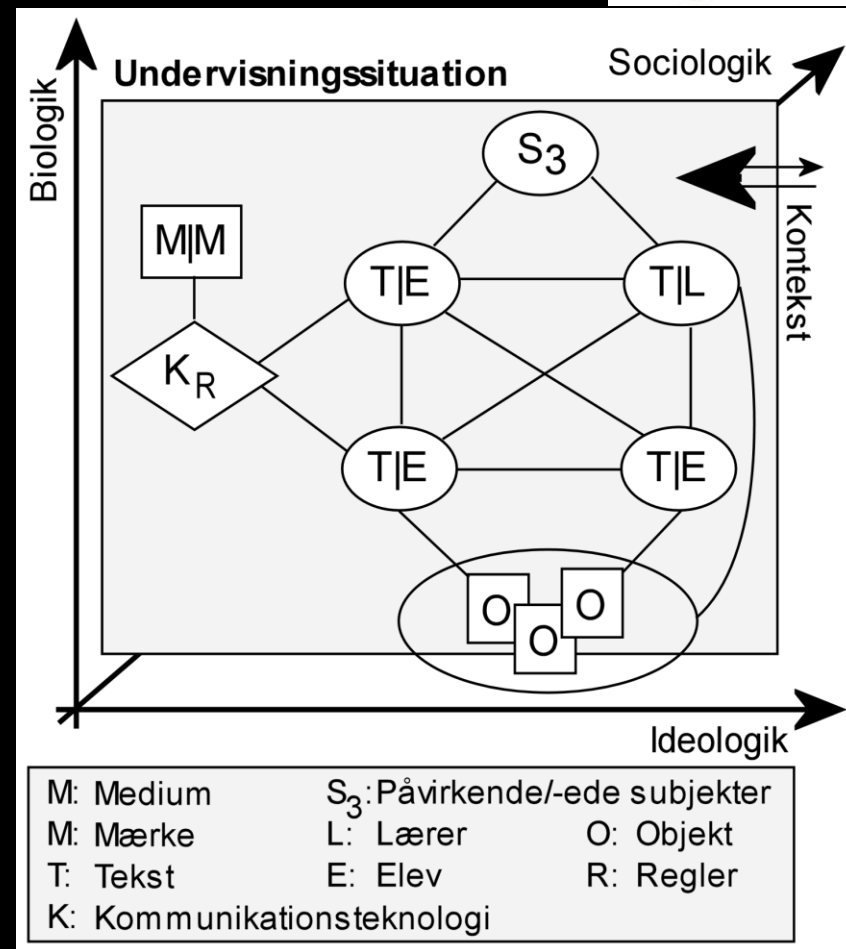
Biologik

Undervisningssituation

Sociologik

Kontekst

$S_3$

M|M

T|E

T|L

$K_R$

T|E

T|E

O

O

O

Ideologik

M: Medium
M: Mærke
T: Tekst
K: Kommunikationsteknologi
$S_3$: Påvirkende/-ede subjekter
L: Lærer
E: Elev
O: Objekt
R: Regler